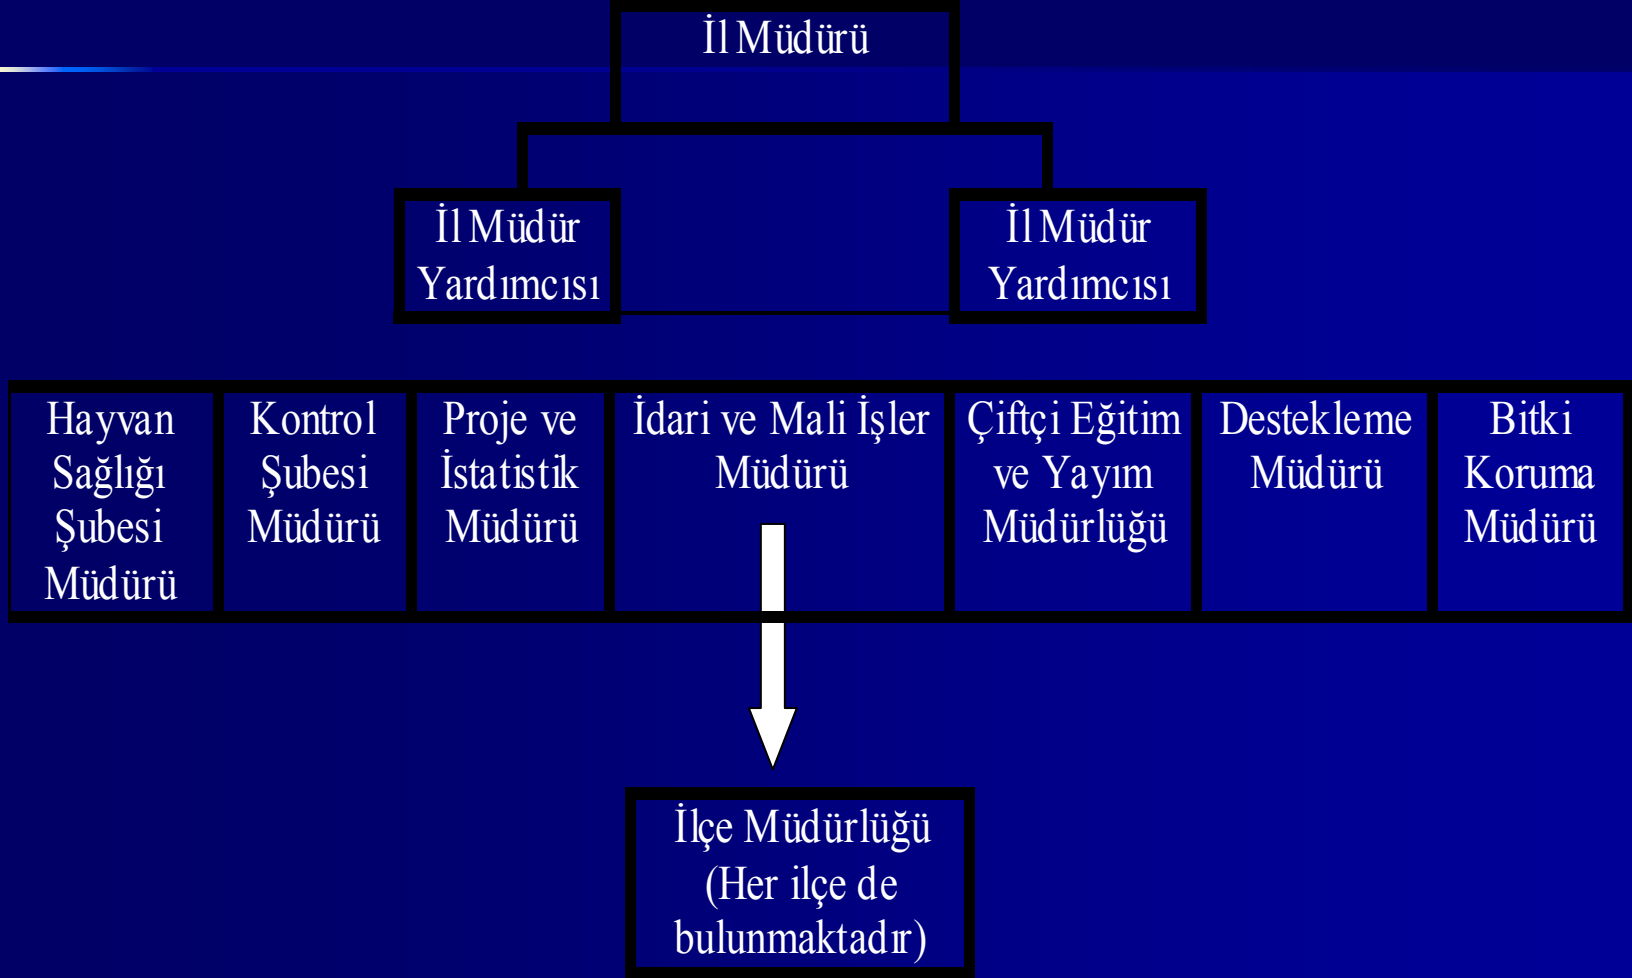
İl Müdürü

İl Müdür Yardımcısı

İl Müdür Yardımcısı

Hayvan Sağlığı Şubesi Müdürü

Kontrol Şubesi Müdürü

Proje ve İstatistik Müdürü

İdari ve Mali İşler Müdürü

Çiftçi Eğitim ve Yayım Müdürlüğü

Destekleme Müdürü

Bitki Koruma Müdürü

İlçe Müdürlüğü (Her ilçe de bulunmaktadır)